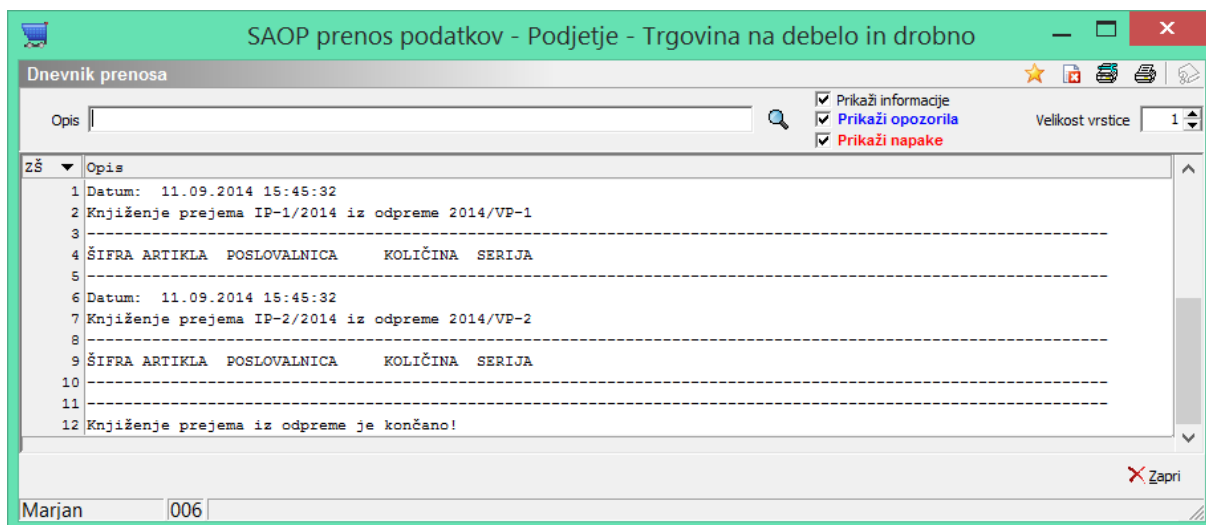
SAOP prenos podatkov - Podjetje - Trgovina na debelo in drobno

Dnevnik prenosa

Opis

Prikaži informacije
Prikaži opozorila
Prikaži napake

Velikost vrstice 1

| ZŠ | Opis |
|---|---|
| 1 | Datum: 11.09.2014 15:45:32 |
| 2 | Knjiženje prejema IP-1/2014 iz odpreme 2014/VP-1 |
| 3 | ------------------------------------------------------------------------------------------------------------------------ |
| 4 | ŠIFRA ARTIKLA POSLOVALNICA KOLIČINA SERIJA |
| 5 | ------------------------------------------------------------------------------------------------------------------------ |
| 6 | Datum: 11.09.2014 15:45:32 |
| 7 | Knjiženje prejema IP-2/2014 iz odpreme 2014/VP-2 |
| 8 | ------------------------------------------------------------------------------------------------------------------------ |
| 9 | ŠIFRA ARTIKLA POSLOVALNICA KOLIČINA SERIJA |
| 10 | ------------------------------------------------------------------------------------------------------------------------ |
| 11 | ------------------------------------------------------------------------------------------------------------------------ |
| 12 | Knjiženje prejema iz odpreme je končano! |

Zapri

Marjan 006